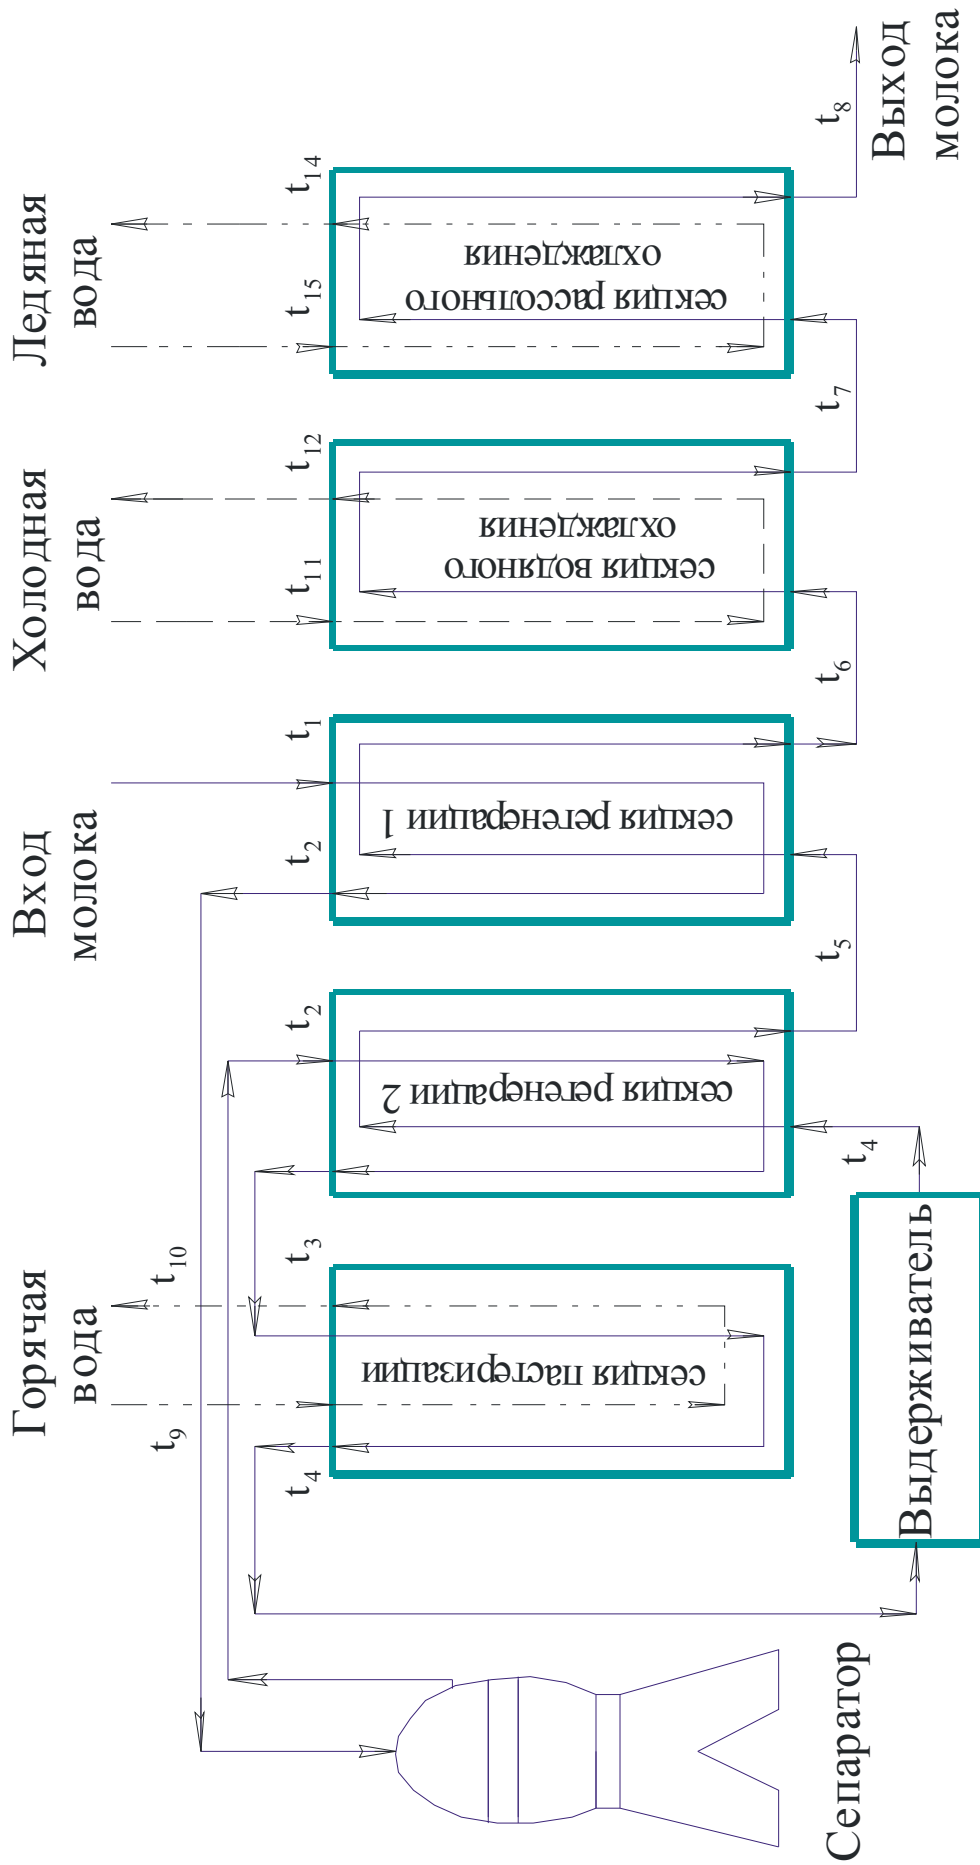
Ледяная вода

Холодная вода

Вход молока

Горячая вода

Выход молока

$t_{14}$ $t_{15}$ $t_{12}$ $t_{11}$ $t_1$ $t_2$ $t_2$ $t_3$ $t_{10}$ $t_9$ $t_4$ $t_8$ $t_7$ $t_6$ $t_5$ $t_4$

секция рассольного охлаждения

секция водяного охлаждения

секция регенерации 1

секция регенерации 2

секция пастеризации

Выдерживатель

Сепаратор